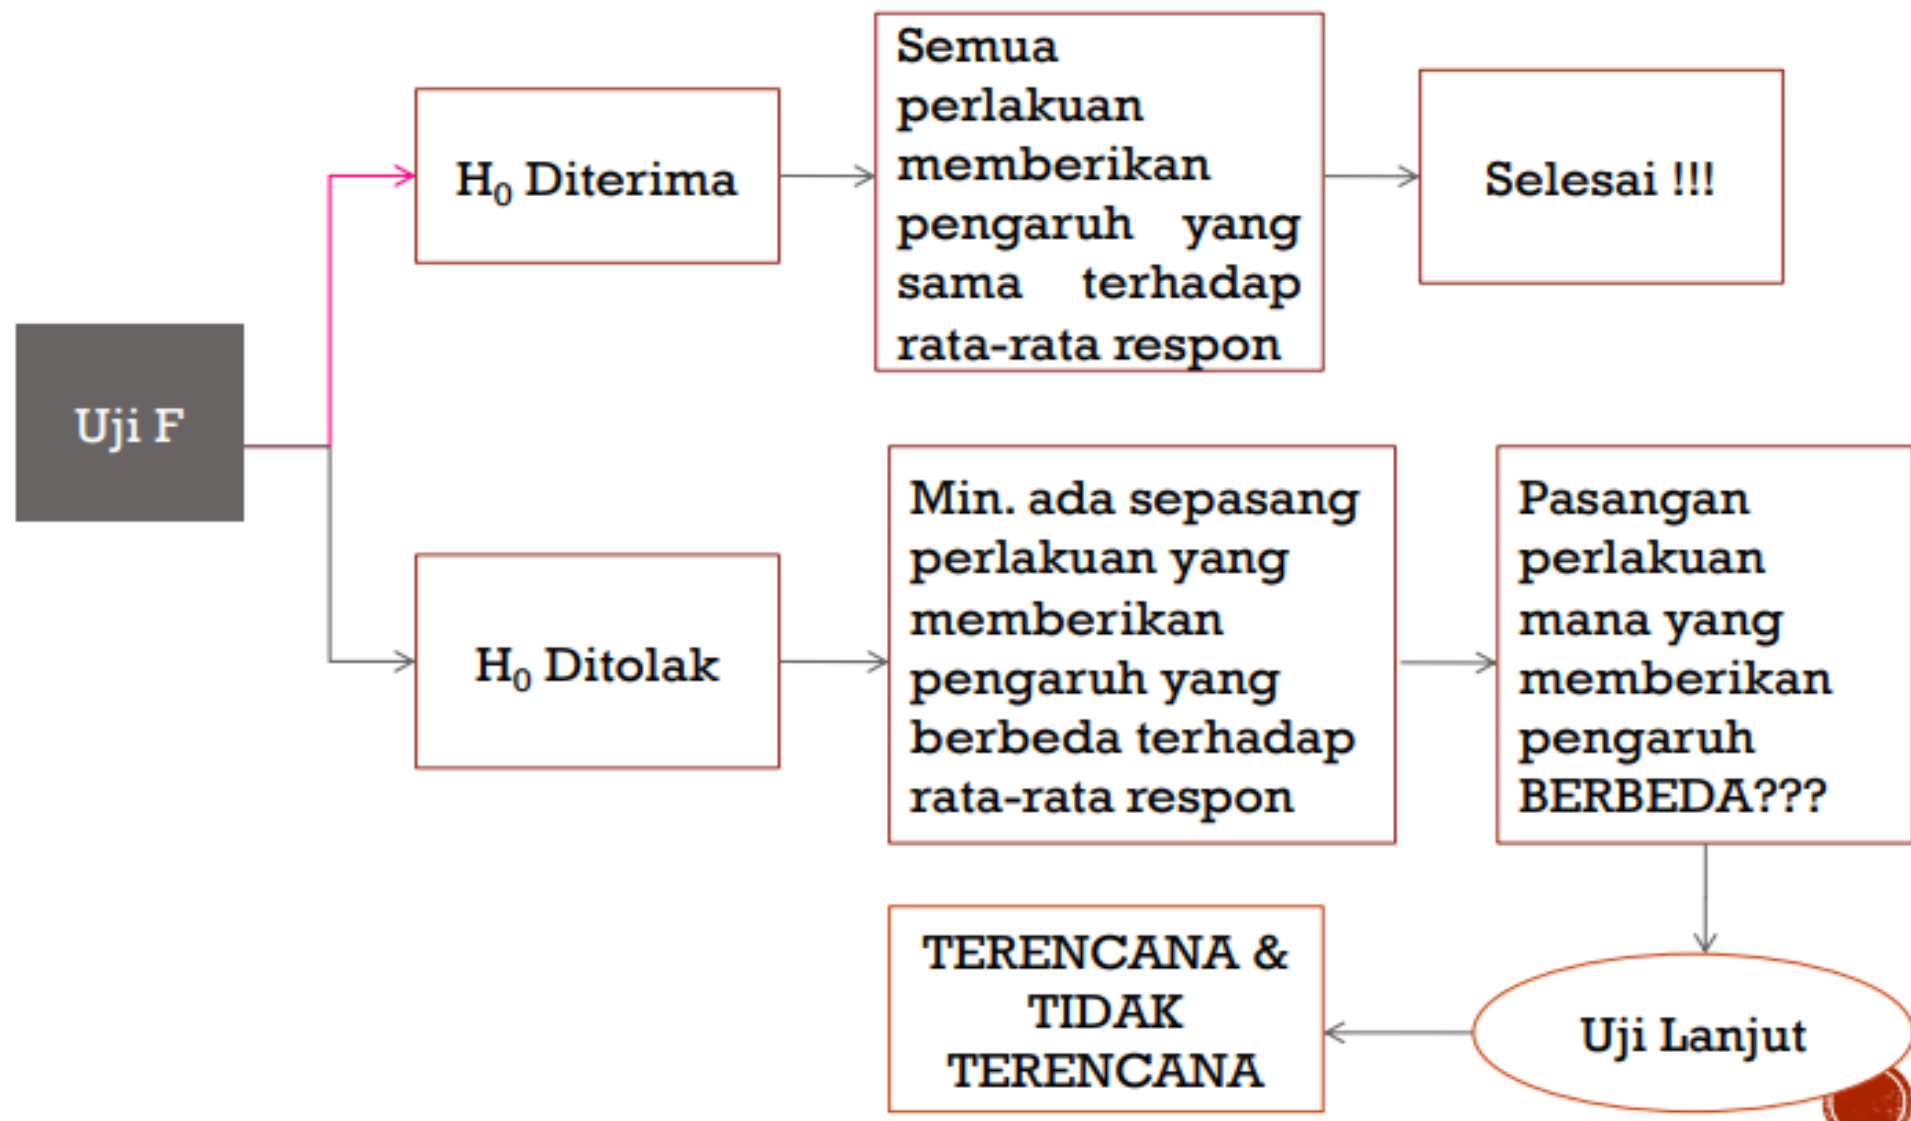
Uji F

$H_0$ Diterima

Semua perlakuan memberikan pengaruh yang sama terhadap rata-rata respon

Selesai !!!

$H_0$ Ditolak

Min. ada sepasang perlakuan yang memberikan pengaruh yang berbeda terhadap rata-rata respon

Pasangan perlakuan mana yang memberikan pengaruh BERBEDA???

Uji Lanjut

TERENCANA & TIDAK TERENCANA